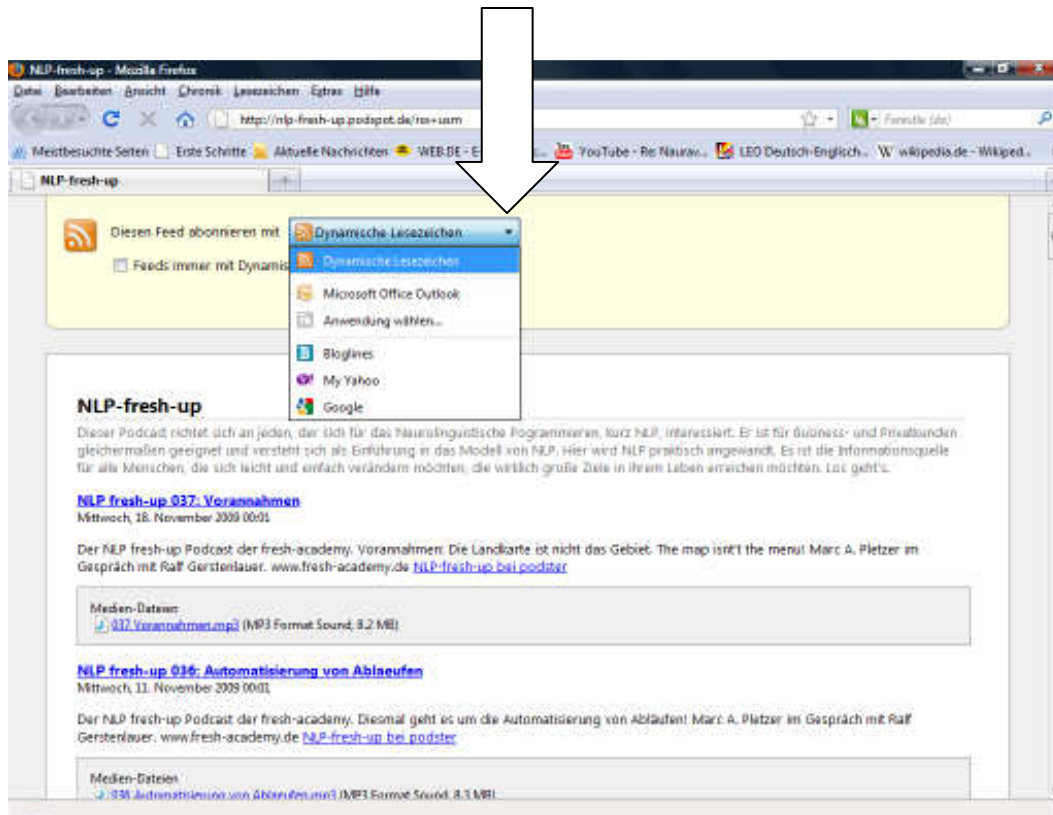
NLP-fresh-up - Mozilla Firefox

Datei Bearbeiten Ansicht Chronik Lesezeichen Extras Hilfe

http://nlp-fresh-up.podspot.de/rss+usm

Meistbesuchte Seiten Erste Schritte Aktuelle Nachrichten WEB.DE - E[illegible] YouTube - Re: Nauray... LEO Deutsch-Englisch... wikipedia.de - Wikiped...

NLP-fresh-up

Diesen Feed abonnieren mit Dynamische Lesezeichen

Feeds immer mit Dynamis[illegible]

Dynamische Lesezeichen
Microsoft Office Outlook
Anwendung wählen...
Bloglines
My Yahoo
Google

NLP-fresh-up

Dieser Podcast richtet sich an jeden, der sich für das Neurolinguistische Programmieren, kurz NLP, interessiert. Er ist für Business- und Privatkunden gleichermaßen geeignet und versteht sich als Einführung in das Modell von NLP. Hier wird NLP praktisch angewandt. Es ist die Informationsquelle für alle Menschen, die sich leicht und einfach verändern möchten, die wirklich große Ziele in ihrem Leben erreichen möchten. Los geht's.

NLP fresh-up 037: Vorannahmen
Mittwoch, 18. November 2009 00:01

Der NLP fresh-up Podcast der fresh-academy. Vorannahmen: Die Landkarte ist nicht das Gebiet. The map isn't the menu! Marc A. Pletzer im Gespräch mit Ralf Gerstenlauer. www.fresh-academy.de NLP-fresh-up bei podster

Medien-Dateien
037 Vorannahmen.mp3 (MP3 Format Sound, 8.2 MB)

NLP fresh-up 036: Automatisierung von Ablaeufen
Mittwoch, 11. November 2009 00:01

Der NLP fresh-up Podcast der fresh-academy. Diesmal geht es um die Automatisierung von Abläufen! Marc A. Pletzer im Gespräch mit Ralf Gerstenlauer. www.fresh-academy.de NLP-fresh-up bei podster

Medien-Dateien
036 Automatisierung von Ablaeufen.mp3 (MP3 Format Sound, 8.3 MB)